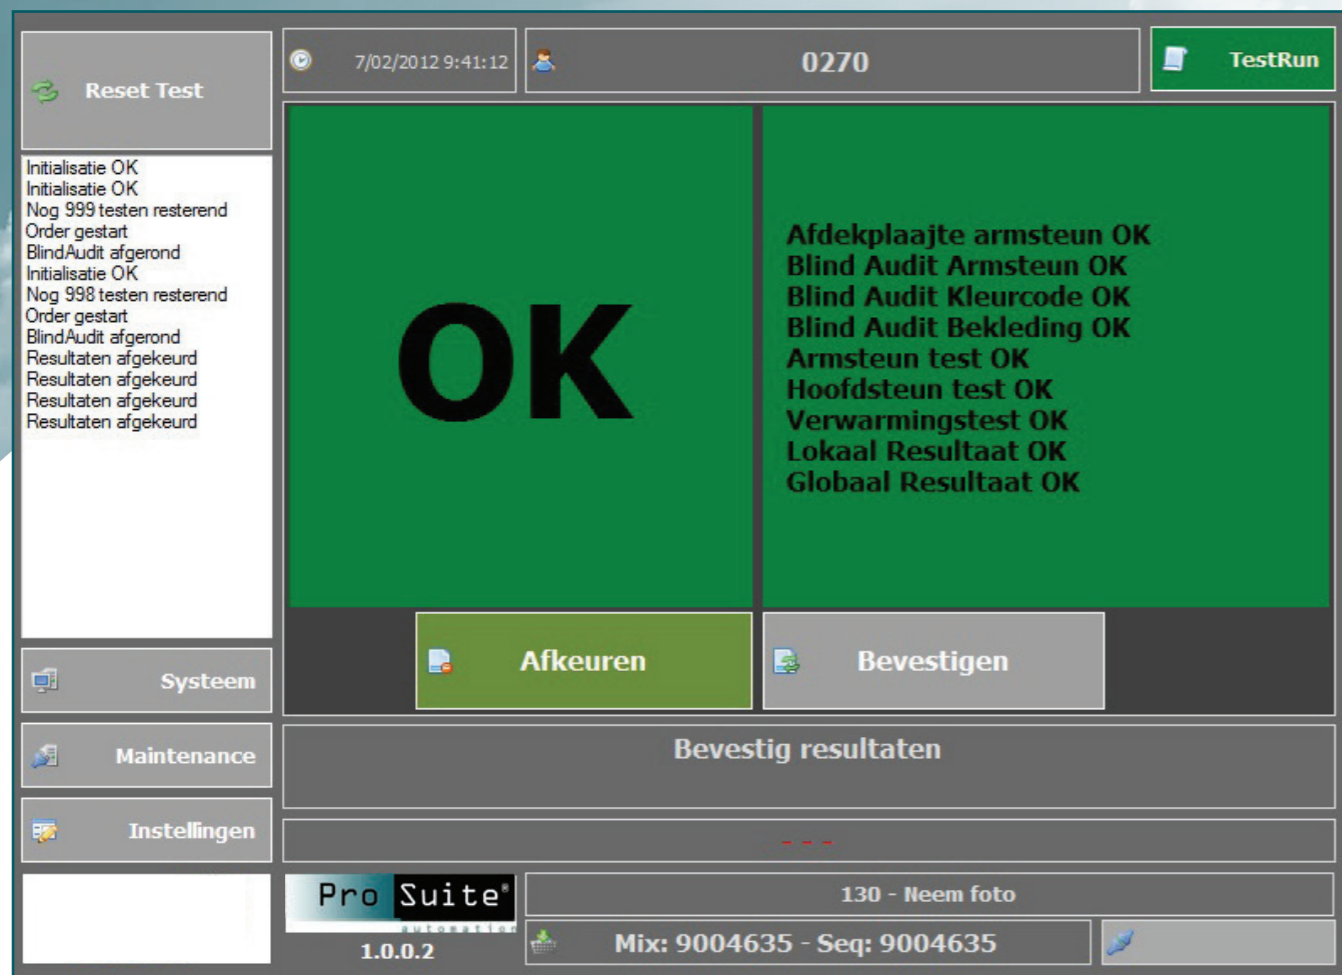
Reset Test

7/02/2012 9:41:12

0270

TestRun

Initialisatie OK
Initialisatie OK
Nog 999 testen resterend
Order gestart
BlindAudit afgerond
Initialisatie OK
Nog 998 testen resterend
Order gestart
BlindAudit afgerond
Resultaten afgekeurd
Resultaten afgekeurd
Resultaten afgekeurd
Resultaten afgekeurd

OK

Afdekplaajte armsteun OK
Blind Audit Armsteun OK
Blind Audit Kleurcode OK
Blind Audit Bekleding OK
Armsteun test OK
Hoofdsteun test OK
Verwarmingstest OK
Lokaal Resultaat OK
Globaal Resultaat OK

Afkeuren

Bevestigen

Systeem

Maintenance

Instellingen

Bevestig resultaten

- - -

Pro Suite®
automation
1.0.0.2

130 - Neem foto

Mix: 9004635 - Seq: 9004635